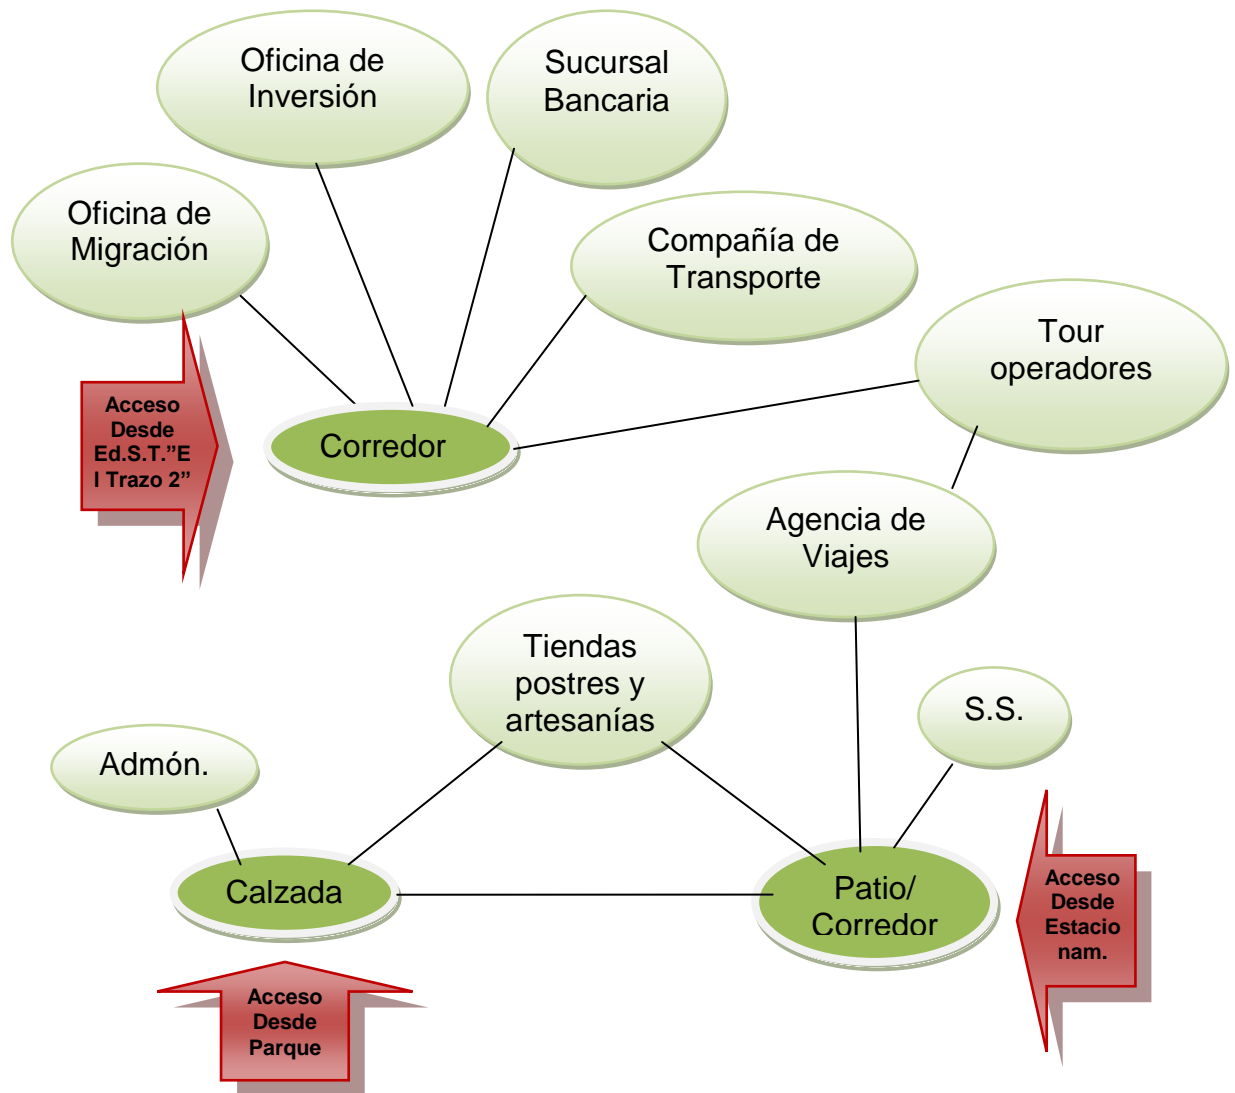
Oficina de Inversión

Sucursal Bancaria

Oficina de Migración

Compañía de Transporte

Tour operadores

Acceso Desde Ed.S.T."E l Trazo 2"

Corredor

Agencia de Viajes

Tiendas postres y artesanías

S.S.

Admón.

Calzada

Patio/ Corredor

Acceso Desde Estacio nam.

Acceso Desde Parque